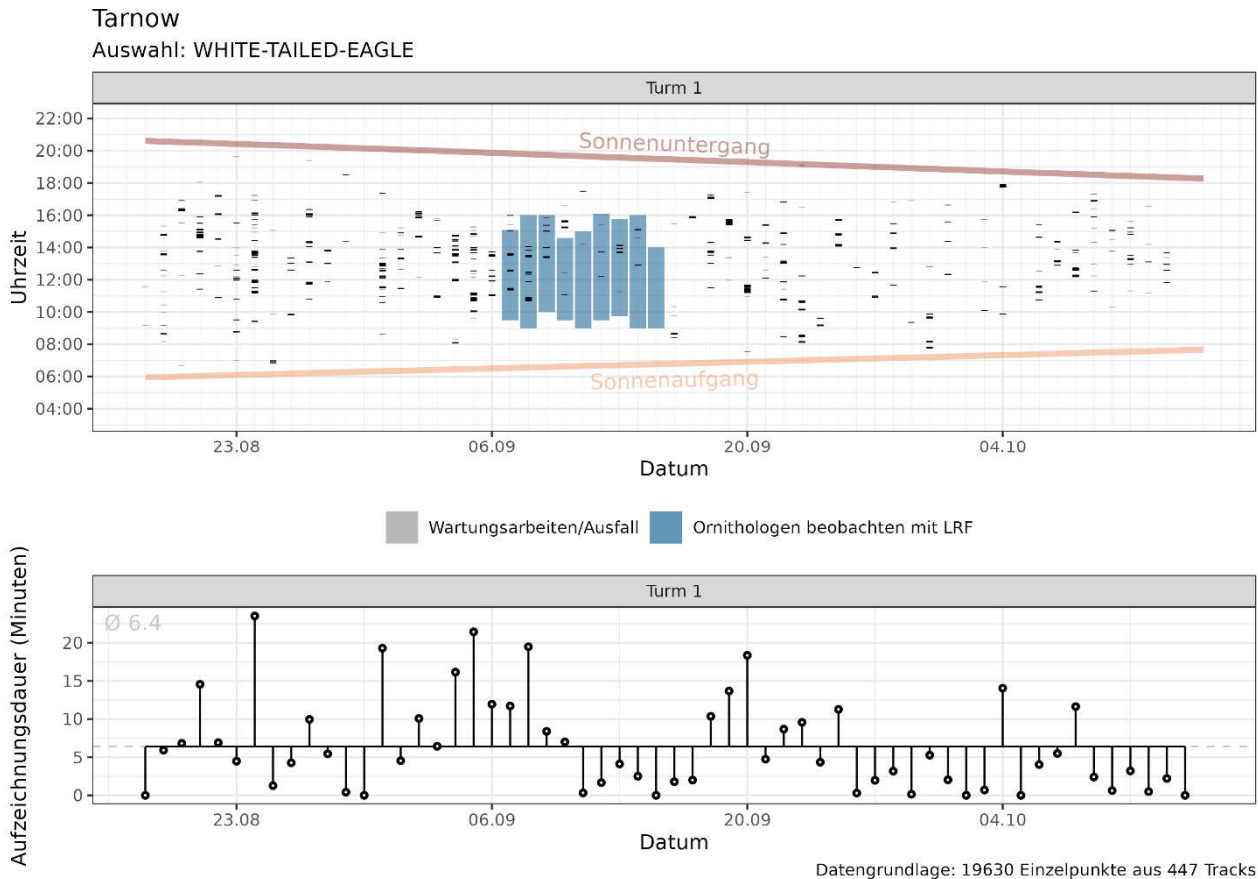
Tarnow
Auswahl: WHITE-TAILED-EAGLE

Turm 1

Uhrzeit
22:00
20:00
18:00
16:00
14:00
12:00
10:00
08:00
06:00
04:00

Sonnenuntergang
Sonnenaufgang

23.08
06.09
20.09
04.10
Datum

Wartungsarbeiten/Ausfall
Ornithologen beobachten mit LRF

Turm 1

Aufzeichnungsdauer (Minuten)
Ø 6.4
20
15
10
5
0

23.08
06.09
20.09
04.10
Datum

Datengrundlage: 19630 Einzelpunkte aus 447 Tracks